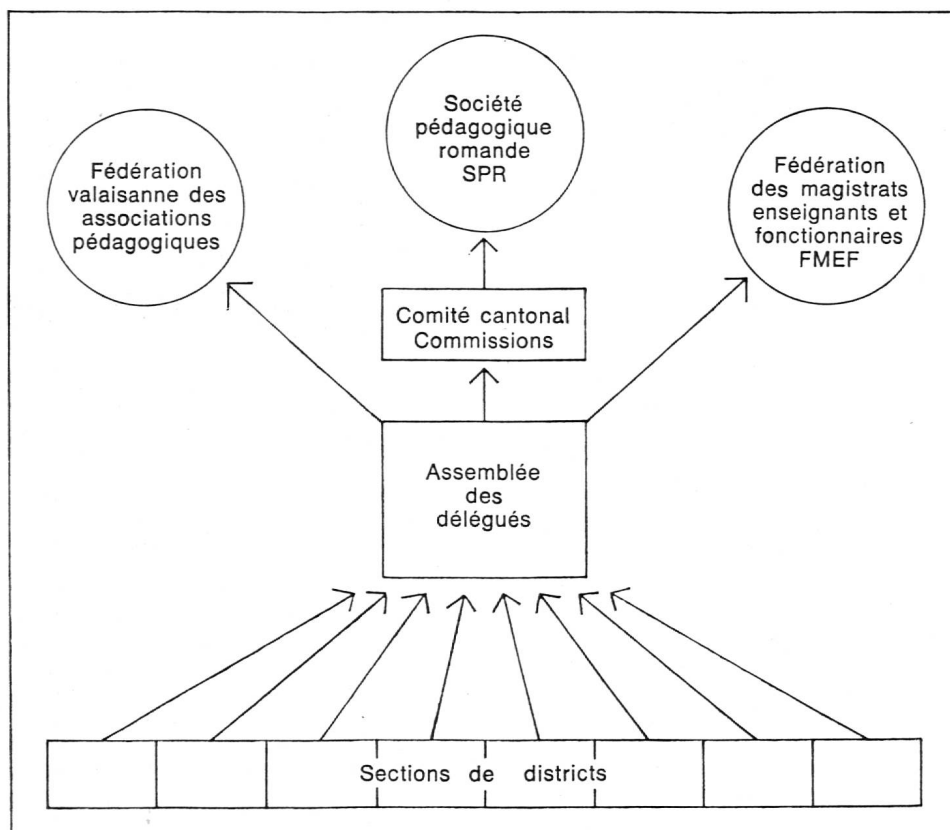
Fédération valaisanne des associations pédagogiques

Société pédagogique romande SPR

Fédération des magistrats enseignants et fonctionnaires FMEF

Comité cantonal Commissions

Assemblée des délégués

Sections de districts